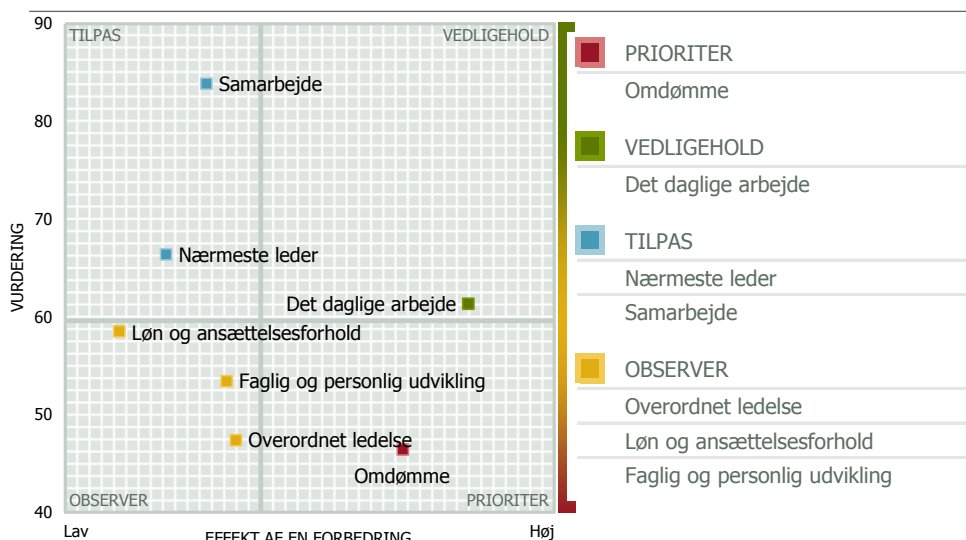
90
80
70
60
50
40

VURDERING

TILPAS
VEDLIGEHOLD
OBSERVER
PRIORITER

Samarbejde
Nærmeste leder
Det daglige arbejde
Løn og ansættelsesforhold
Faglig og personlig udvikling
Overordnet ledelse
Omdømme

Lav
EFFEKT AF EN FORBEDRING
Høj

PRIORITER
Omdømme

VEDLIGEHOLD
Det daglige arbejde

TILPAS
Nærmeste leder
Samarbejde

OBSERVER
Overordnet ledelse
Løn og ansættelsesforhold
Faglig og personlig udvikling